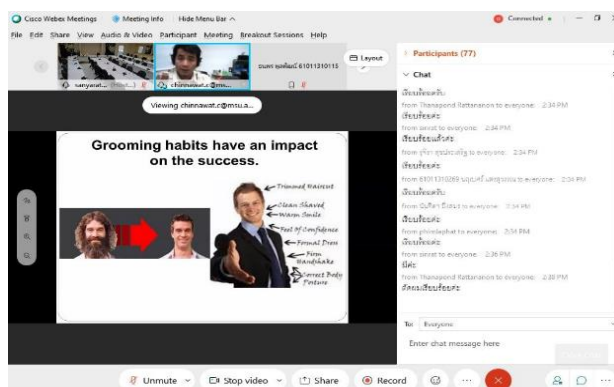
Cisco Webex Meetings   Meeting Info   Hide Menu Bar ^   Connected •

File  Edit  Share  View  Audio & Video  Participant  Meeting  Breakout Sessions  Help

sanyawat... (Host...)   chinnawat.c@msu...   นนทร ยอดโพธิ์ 61011310115

Layout

Viewing chinnawat.c@msu.a...

Grooming habits have an impact on the success.

Trimmed Haircut
Clean Shaved
Warm Smile
Feel of Confidence
Formal Dress
Firm Handshake
Correct Body Posture

Participants (77)

Chat

เรียบร้อยครับ
from Thanapond Rattanaboon to everyone: 2:34 PM
เรียบร้อยค่ะ
from sawat to everyone: 2:34 PM
เรียบร้อยแล้วค่ะ
from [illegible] to everyone: 2:34 PM
เรียบร้อยค่ะ
from 61011310269 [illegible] to everyone: 2:34 PM
เรียบร้อยครับ
from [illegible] to everyone: 2:34 PM
เรียบร้อยค่ะ
from phirolaphat to everyone: 2:34 PM
เรียบร้อยค่ะ
from sawat to everyone: 2:36 PM
ได้ค่ะ
from Thanapond Rattanaboon to everyone: 2:38 PM
ส่งแบบเรียบร้อยค่ะ

To: Everyone

Enter chat message here

Unmute   Stop video   Share   Record